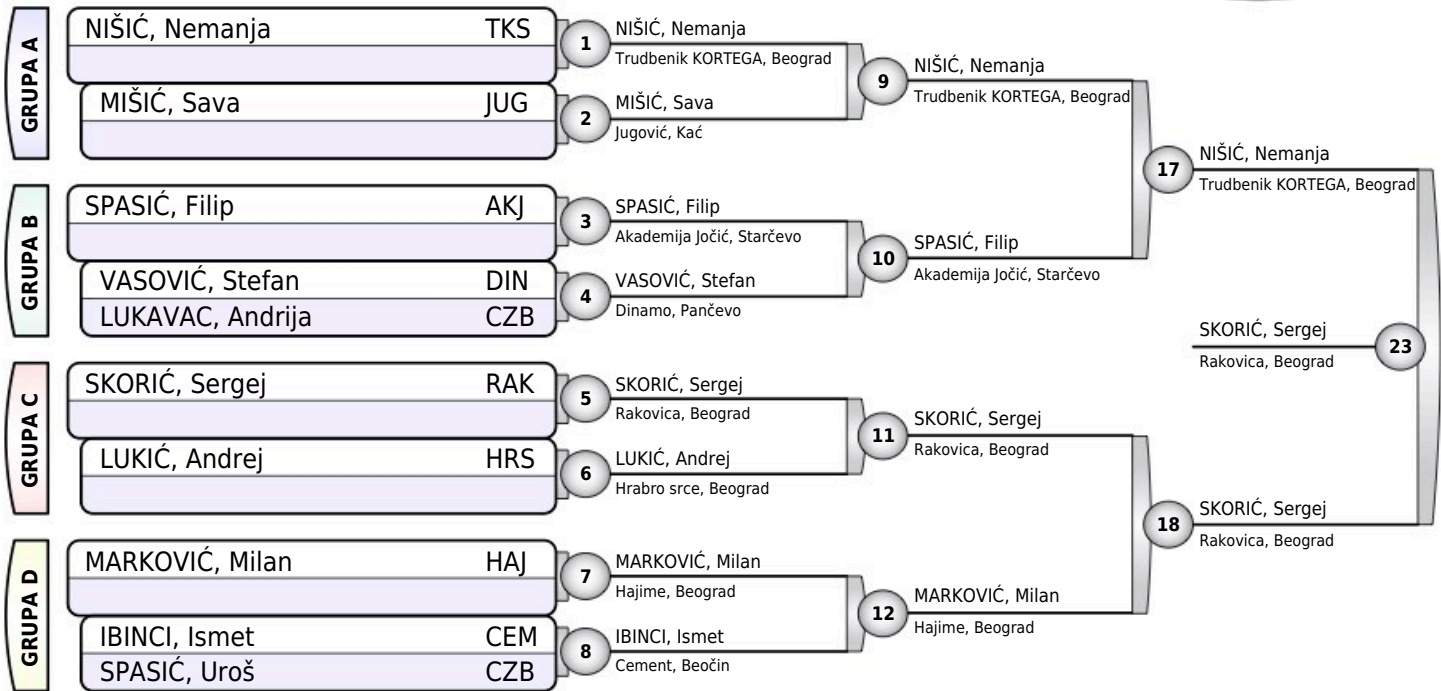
GRUPA A
NIŠIĆ, Nemanja TKS
MIŠIĆ, Sava JUG

GRUPA B
SPASIĆ, Filip AKJ
VASOVIĆ, Stefan DIN
LUKAVAC, Andrija CZB

GRUPA C
SKORIĆ, Sergej RAK
LUKIĆ, Andrej HRS

GRUPA D
MARKOVIĆ, Milan HAJ
IBINCI, Ismet CEM
SPASIĆ, Uroš CZB

1 NIŠIĆ, Nemanja
Trudbenik KORTEGA, Beograd

2 MIŠIĆ, Sava
Jugović, Kać

3 SPASIĆ, Filip
Akademija Jočić, Starčevo

4 VASOVIĆ, Stefan
Dinamo, Pančevo

5 SKORIĆ, Sergej
Rakovica, Beograd

6 LUKIĆ, Andrej
Hrabro srce, Beograd

7 MARKOVIĆ, Milan
Hajime, Beograd

8 IBINCI, Ismet
Cement, Beočin

9 NIŠIĆ, Nemanja
Trudbenik KORTEGA, Beograd

10 SPASIĆ, Filip
Akademija Jočić, Starčevo

11 SKORIĆ, Sergej
Rakovica, Beograd

12 MARKOVIĆ, Milan
Hajime, Beograd

17 NIŠIĆ, Nemanja
Trudbenik KORTEGA, Beograd

18 SKORIĆ, Sergej
Rakovica, Beograd

23 SKORIĆ, Sergej
Rakovica, Beograd